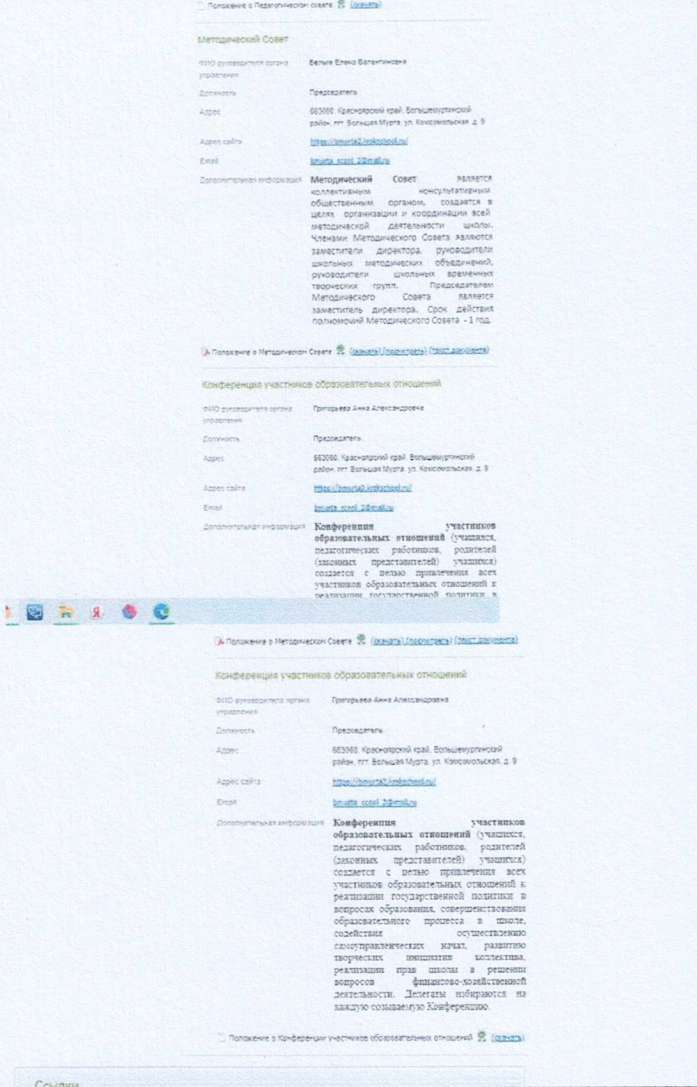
Положение о Педагогическом совете (скачать)

Методический Совет

| | |
|---|---|
| ФИО руководителя органа управления | Белых Елена Валентиновна |
| Должность | Председатель |
| Адрес | 663060, Красноярский край, Большемуртинский район, пгт. Большая Мурта, ул. Комсомольская, д. 9 |
| Адрес сайта | https://bmurta2.krskschool.ru/ |
| Email | bmurta_scool_2@mail.ru |
| Дополнительная информация | Методический Совет является коллективным консультативным общественным органом, создается в целях организации и координации всей методической деятельности школы. Членами Методического Совета являются заместители директора, руководители школьных методических объединений, руководители школьных временных творческих групп. Председателем Методического Совета является заместитель директора. Срок действия полномочий Методического Совета - 1 год. |

Положение о Методическом Совете (скачать) (просмотреть) (текст документа)

Конференция участников образовательных отношений

| | |
|---|---|
| ФИО руководителя органа управления | Григорьева Анна Александровна |
| Должность | Председатель |
| Адрес | 663060, Красноярский край, Большемуртинский район, пгт. Большая Мурта, ул. Комсомольская, д. 9 |
| Адрес сайта | https://bmurta2.krskschool.ru/ |
| Email | bmurta_scool_2@mail.ru |
| Дополнительная информация | Конференция участников образовательных отношений (учащихся, педагогических работников, родителей (законных представителей) учащихся) создается с целью привлечения всех участников образовательных отношений к реализации государственной политики в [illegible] |

Положение о Методическом Совете (скачать) (просмотреть) (текст документа)

Конференция участников образовательных отношений

| | |
|---|---|
| ФИО руководителя органа управления | Григорьева Анна Александровна |
| Должность | Председатель |
| Адрес | 663060, Красноярский край, Большемуртинский район, пгт. Большая Мурта, ул. Комсомольская, д. 9 |
| Адрес сайта | https://bmurta2.krskschool.ru/ |
| Email | bmurta_scool_2@mail.ru |
| Дополнительная информация | Конференция участников образовательных отношений (учащихся, педагогических работников, родителей (законных представителей) учащихся) создается с целью привлечения всех участников образовательных отношений к реализации государственной политики в вопросах образования, совершенствовании образовательного процесса в школе, содействия осуществлению самоуправленческих начал, развитию творческих инициатив коллектива, реализации прав школы в решении вопросов финансово-хозяйственной деятельности. Делегаты избираются на каждую созываемую Конференцию. |

Положение о Конференции участников образовательных отношений (скачать)

Ссылки